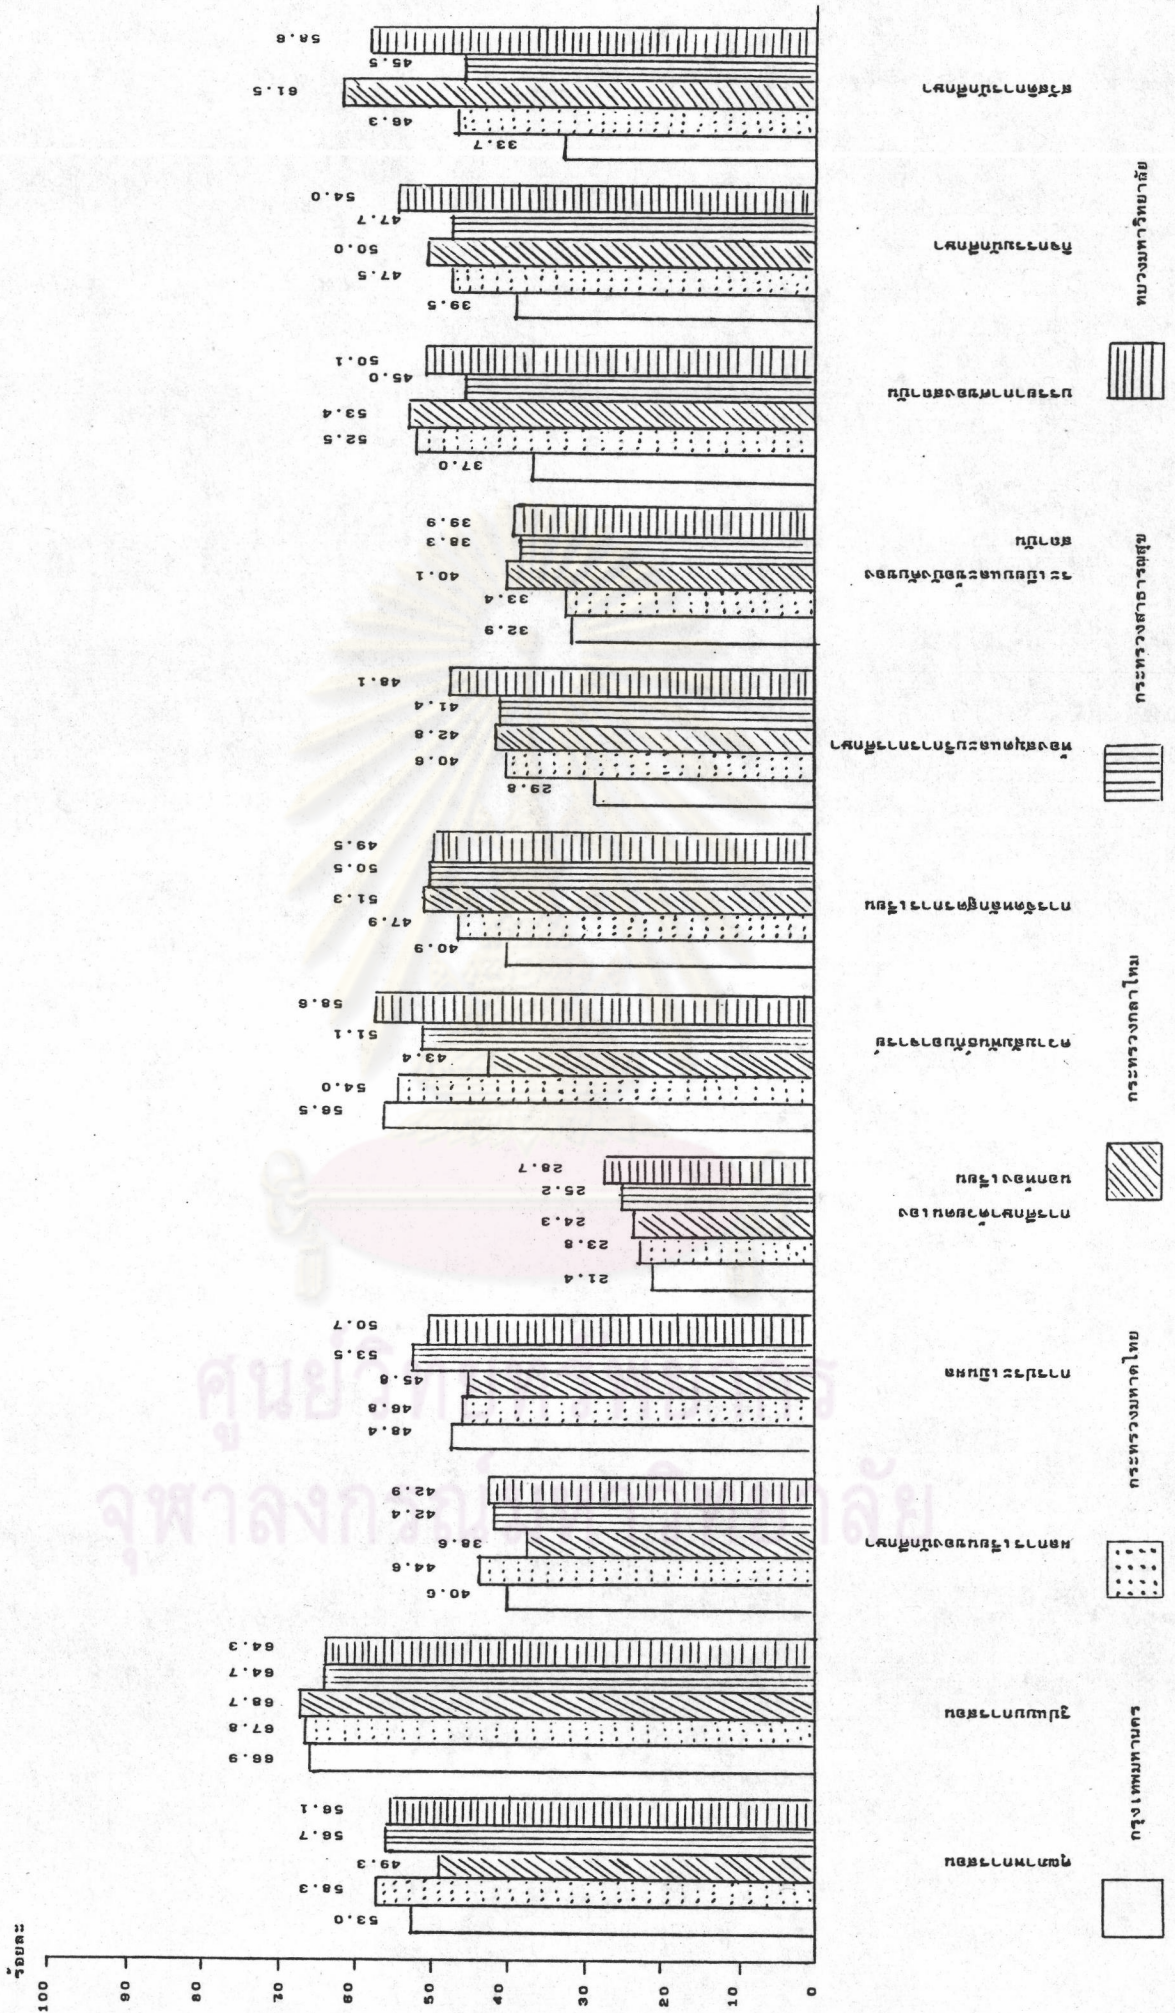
ร้อยละ

100
90
80
70
60
50
40
30
20
10
0

53.0 56.3 49.3 56.7 56.1
ผลสำเร็จขององค์กร

66.9 67.6 68.7 64.7 64.3
ภูมิหลังของผู้บริหาร

40.6 44.6 38.6 42.4 42.9
การบริหารองค์กรของผู้บริหาร

48.4 46.6 45.6 53.5 50.7
การตัดสินใจ

21.4 23.8 24.3 25.2 28.7
การสร้างความสัมพันธ์และทีมงาน

56.5 54.0 43.4 51.1 58.6
การพัฒนาผู้ใต้บังคับบัญชา

40.9 47.9 51.3 50.5 49.5
การวางแผนและการจูงใจ

29.8 40.6 42.8 41.4 48.1
การมอบหมายงานและการควบคุมงาน

32.9 33.4 40.1 38.3 39.9
การสื่อสารและการประสานงาน

37.0 52.5 53.4 45.0 50.1
การรักษาคุณภาพของงาน

39.5 47.5 50.0 47.7 54.0
การสร้างนวัตกรรม

33.7 46.3 61.5 45.5 58.6
คุณลักษณะส่วนบุคคล

กรุงเทพมหานคร
กระทรวงมหาดไทย
กระทรวงกลาโหม
กระทรวงสาธารณสุข
ทบวงมหาวิทยาลัย